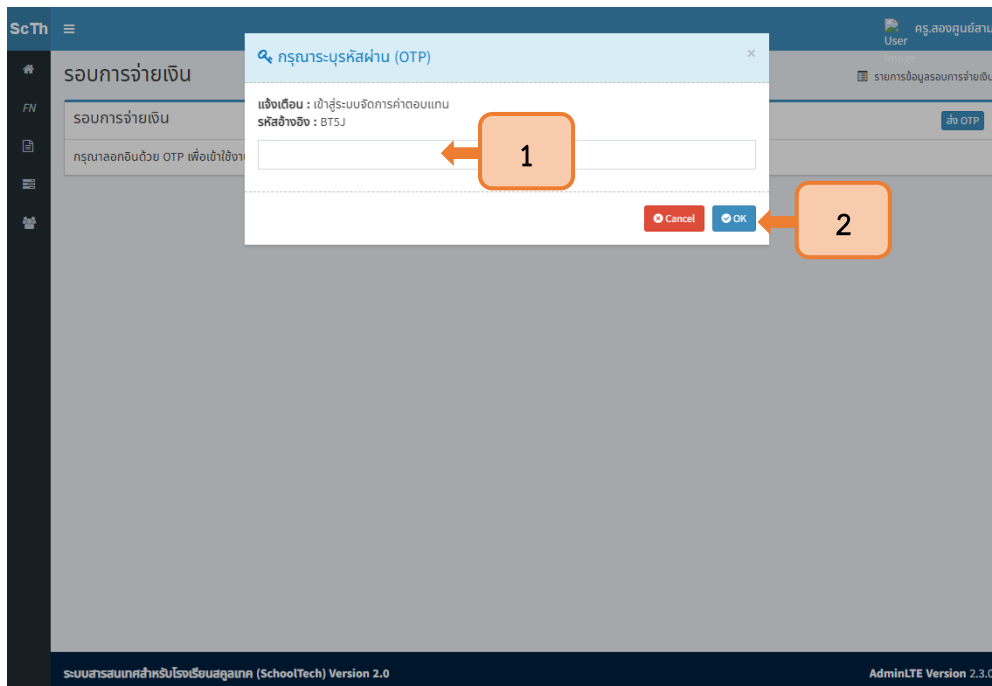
ScTh ≡

User image ครู.สองศูนย์สาม

FN

รอบการจ่ายเงิน

รายการข้อมูลรอบการจ่ายเงิน

รอบการจ่ายเงิน

ส่ง OTP

กรุณาลอกอินด้วย OTP เพื่อเข้าใช้งา

กรุณาระบุรหัสผ่าน (OTP)

×

แจ้งเตือน : เข้าสู่ระบบจัดการค่าตอบแทน
รหัสอ้างอิง : BT5J

1

Cancel

OK

2

ระบบสารสนเทศสำหรับโรงเรียนสคูลเทค (SchoolTech) Version 2.0

AdminLTE Version 2.3.0